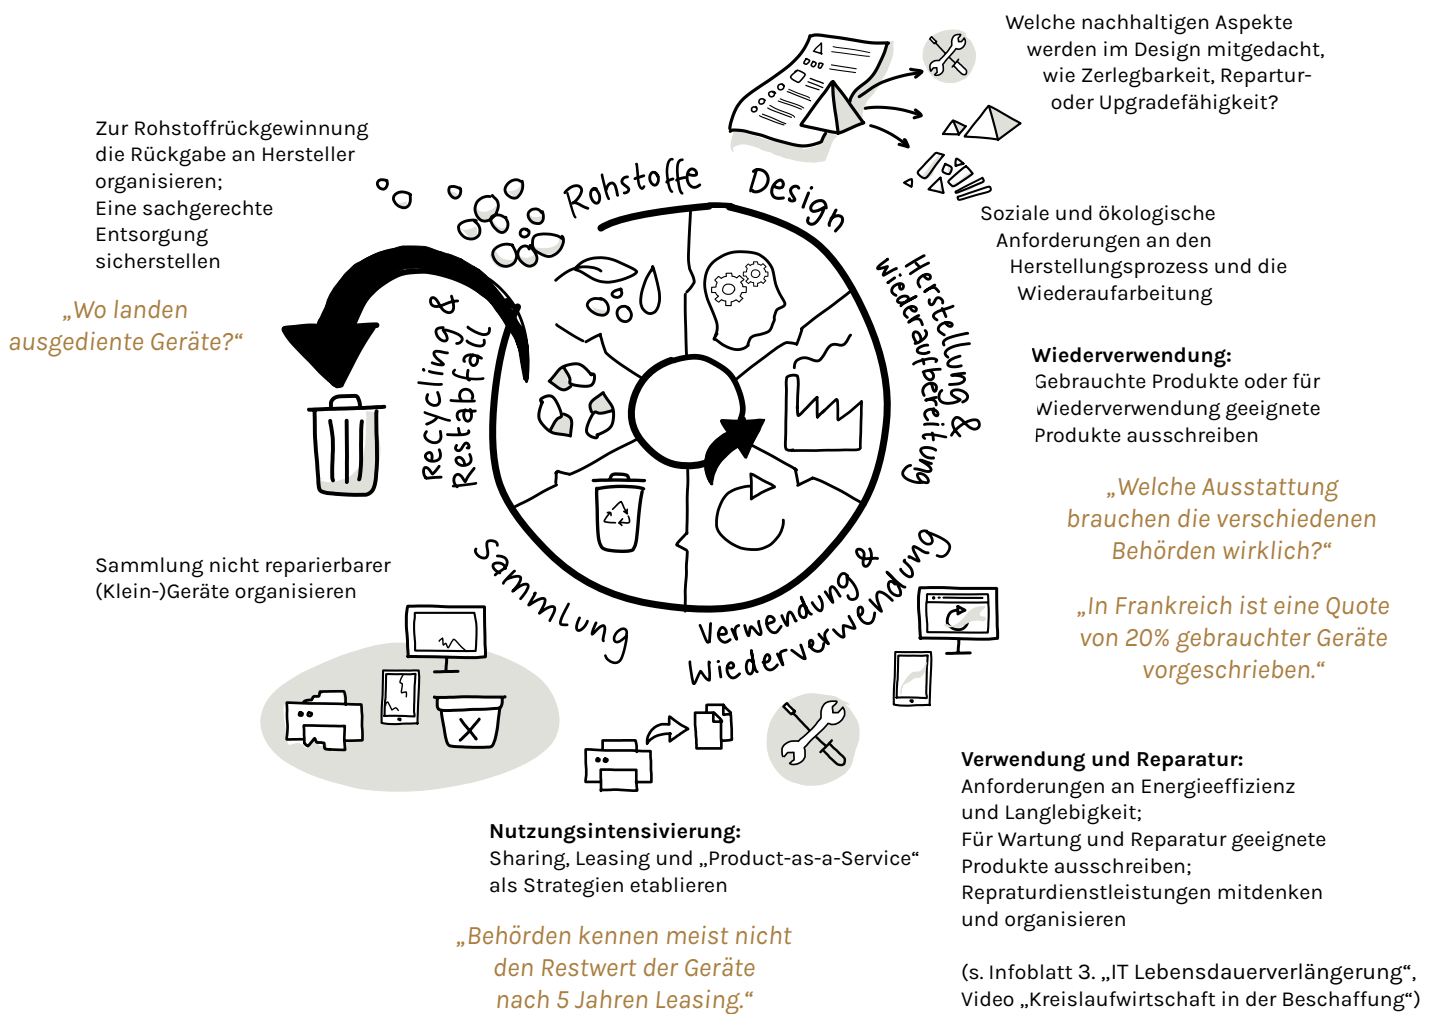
Welche nachhaltigen Aspekte werden im Design mitgedacht, wie Zerlegbarkeit, Reparatur- oder Upgradefähigkeit?

Zur Rohstoffrückgewinnung die Rückgabe an Hersteller organisieren;
Eine sachgerechte Entsorgung sicherstellen

„Wo landen ausgediente Geräte?“

Rohstoffe

Design

Herstellung & Wiederaufbereitung

Recycling & Restabfall

Soziale und ökologische Anforderungen an den Herstellungsprozess und die Wiederaufarbeitung

**Wiederverwendung:**
Gebrauchte Produkte oder für Wiederverwendung geeignete Produkte ausschreiben

„Welche Ausstattung brauchen die verschiedenen Behörden wirklich?“

„In Frankreich ist eine Quote von 20% gebrauchter Geräte vorgeschrieben.“

Sammlung nicht reparierbarer (Klein-)Geräte organisieren

Sammlung

Verwendung & Wiederverwendung

**Verwendung und Reparatur:**
Anforderungen an Energieeffizienz und Langlebigkeit;
Für Wartung und Reparatur geeignete Produkte ausschreiben;
Repraturdienstleistungen mitdenken und organisieren

**Nutzungsintensivierung:**
Sharing, Leasing und „Product-as-a-Service“ als Strategien etablieren

„Behörden kennen meist nicht den Restwert der Geräte nach 5 Jahren Leasing.“

(s. Infoblatt 3. „IT Lebensdauerverlängerung“, Video „Kreislaufwirtschaft in der Beschaffung“)